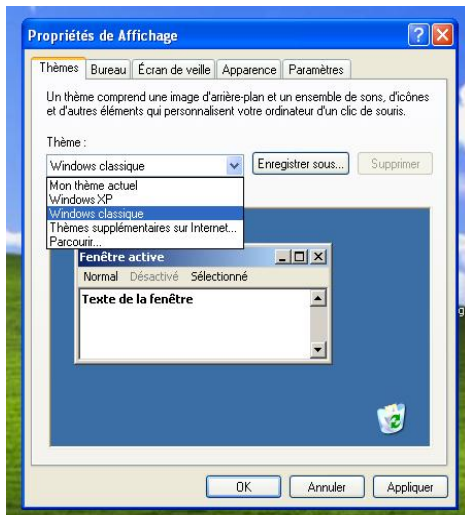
Propriétés de Affichage

Thèmes | Bureau | Écran de veille | Apparence | Paramètres

Un thème comprend une image d'arrière-plan et un ensemble de sons, d'icônes et d'autres éléments qui personnalisent votre ordinateur d'un clic de souris.

Thème :

Windows classique

Enregistrer sous...

Supprimer

Mon thème actuel
Windows XP
Windows classique
Thèmes supplémentaires sur Internet...
Parcourir...

Fenêtre active

Normal Désactivé Sélectionné

Texte de la fenêtre

OK Annuler Appliquer